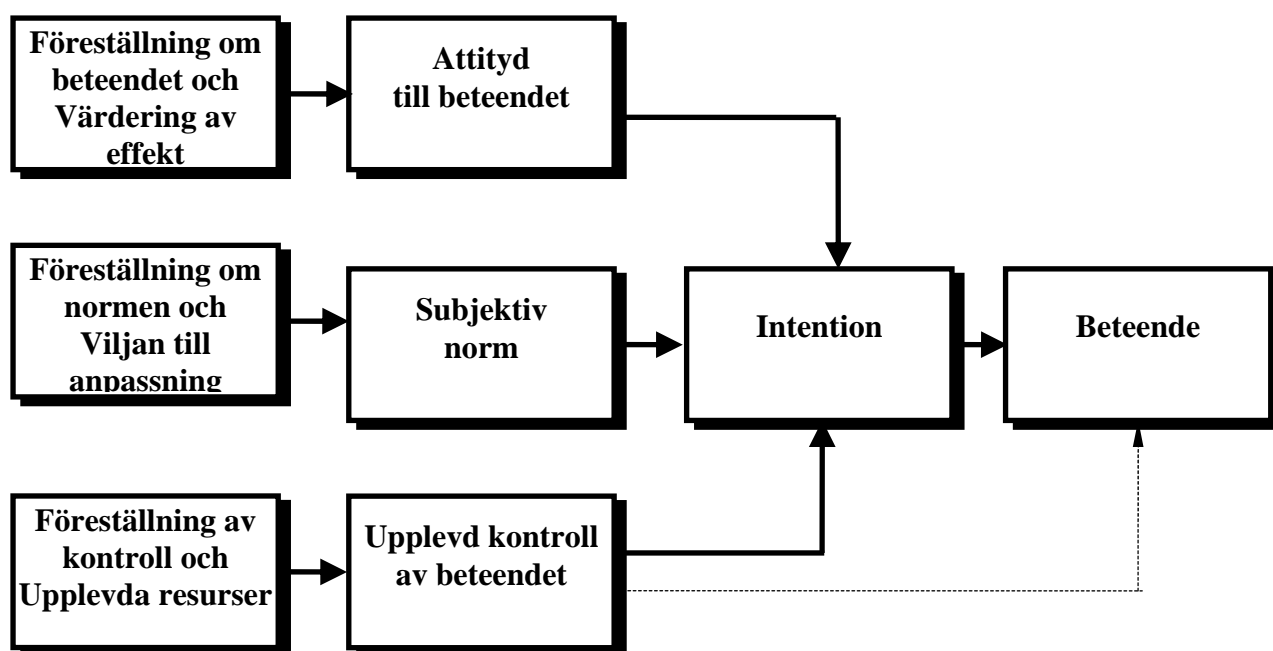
Föreställning om beteendet och Värdering av effekt

Attityd till beteendet

Föreställning om normen och Viljan till anpassning

Subjektiv norm

Intention

Beteende

Föreställning av kontroll och Upplevda resurser

Upplevd kontroll av beteendet